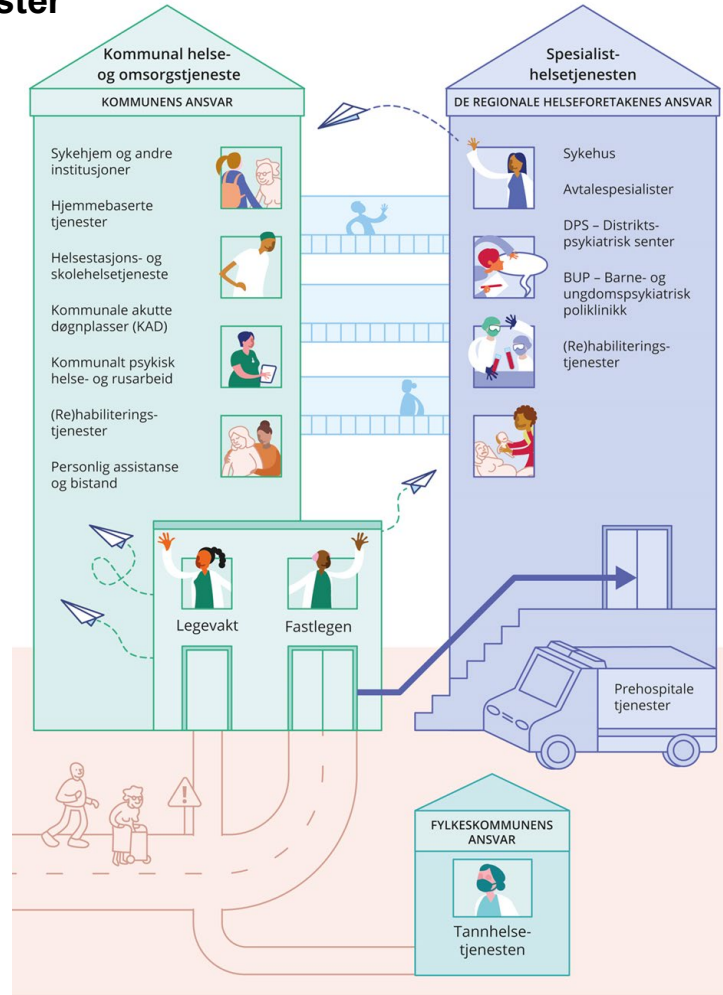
ster

Kommunal helse- og omsorgstjeneste

KOMMUNENS ANSVAR

Sykehjem og andre institusjoner

Hjemmebaserte tjenester

Helsestasjons- og skolehelsetjeneste

Kommunale akutte døgnplasser (KAD)

Kommunalt psykisk helse- og rusarbeid

(Re)habiliterings-tjenester

Personlig assistanse og bistand

Spesialist-helsetjenesten

DE REGIONALE HELSEFORETAKENES ANSVAR

Sykehus

Avtalespesialister

DPS – Distrikts-psykiatrisk senter

BUP – Barne- og ungdomspsykiatrisk poliklinikk

(Re)habiliterings-tjenester

Legevakt

Fastlegen

Prehospitale tjenester

FYLKESKOMMUNENS ANSVAR

Tannhelse-tjenesten